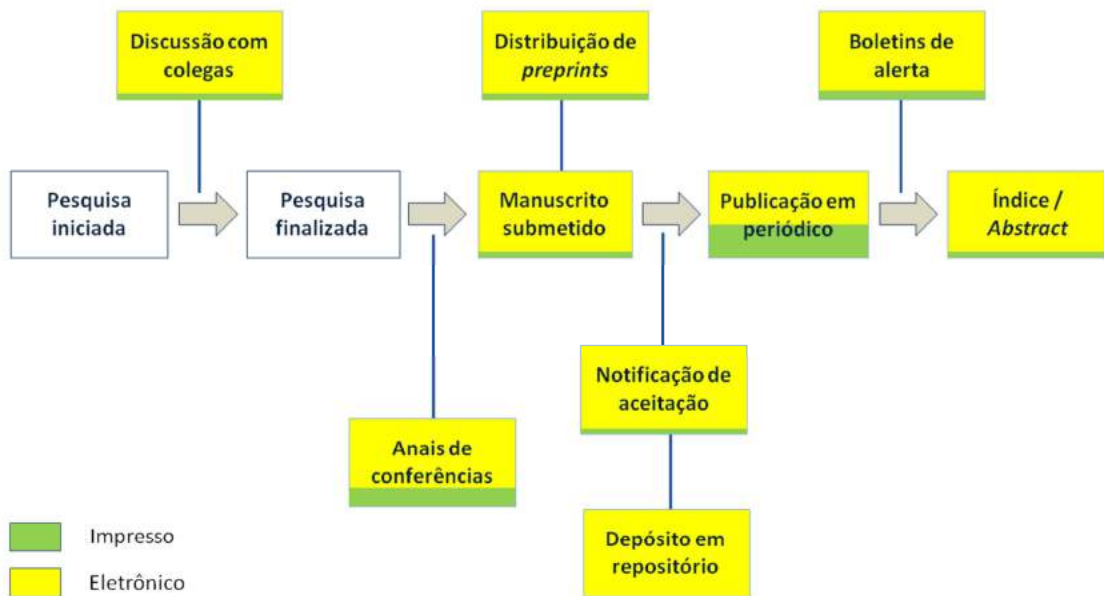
Discussão com colegas

Distribuição de *preprints*

Boletins de alerta

Pesquisa iniciada

Pesquisa finalizada

Manuscrito submetido

Publicação em periódico

Índice / *Abstract*

Notificação de aceitação

Anais de conferências

Depósito em repositório

Impresso

Eletrônico